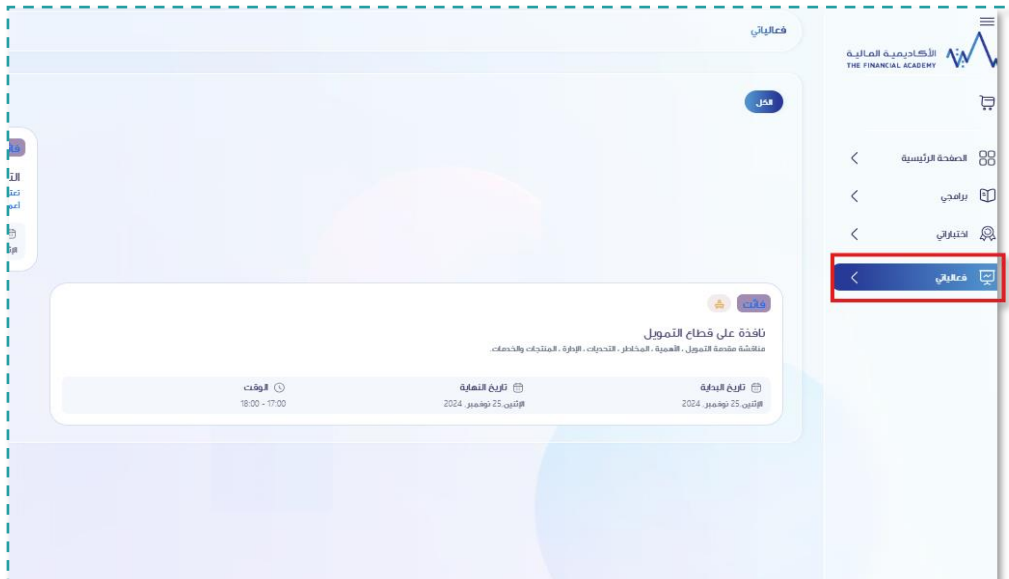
الأكاديمية المالية
THE FINANCIAL ACADEMY

الصفحة الرئيسية
برامجي
اختباراتي
فعالياتي

فعالياتي

الكل

فا
الت
تعا
اعم

فائت

نافذة على قطاع التمويل
مناقشة مقدمة التمويل ، الأهمية ، المخاطر ، التحديات ، الإدارة ، المنتجات والخدمات.

تاريخ البداية
الإثنين 25 نوفمبر 2024

تاريخ النهاية
الإثنين 25 نوفمبر 2024

الوقت
18:00 - 17:00